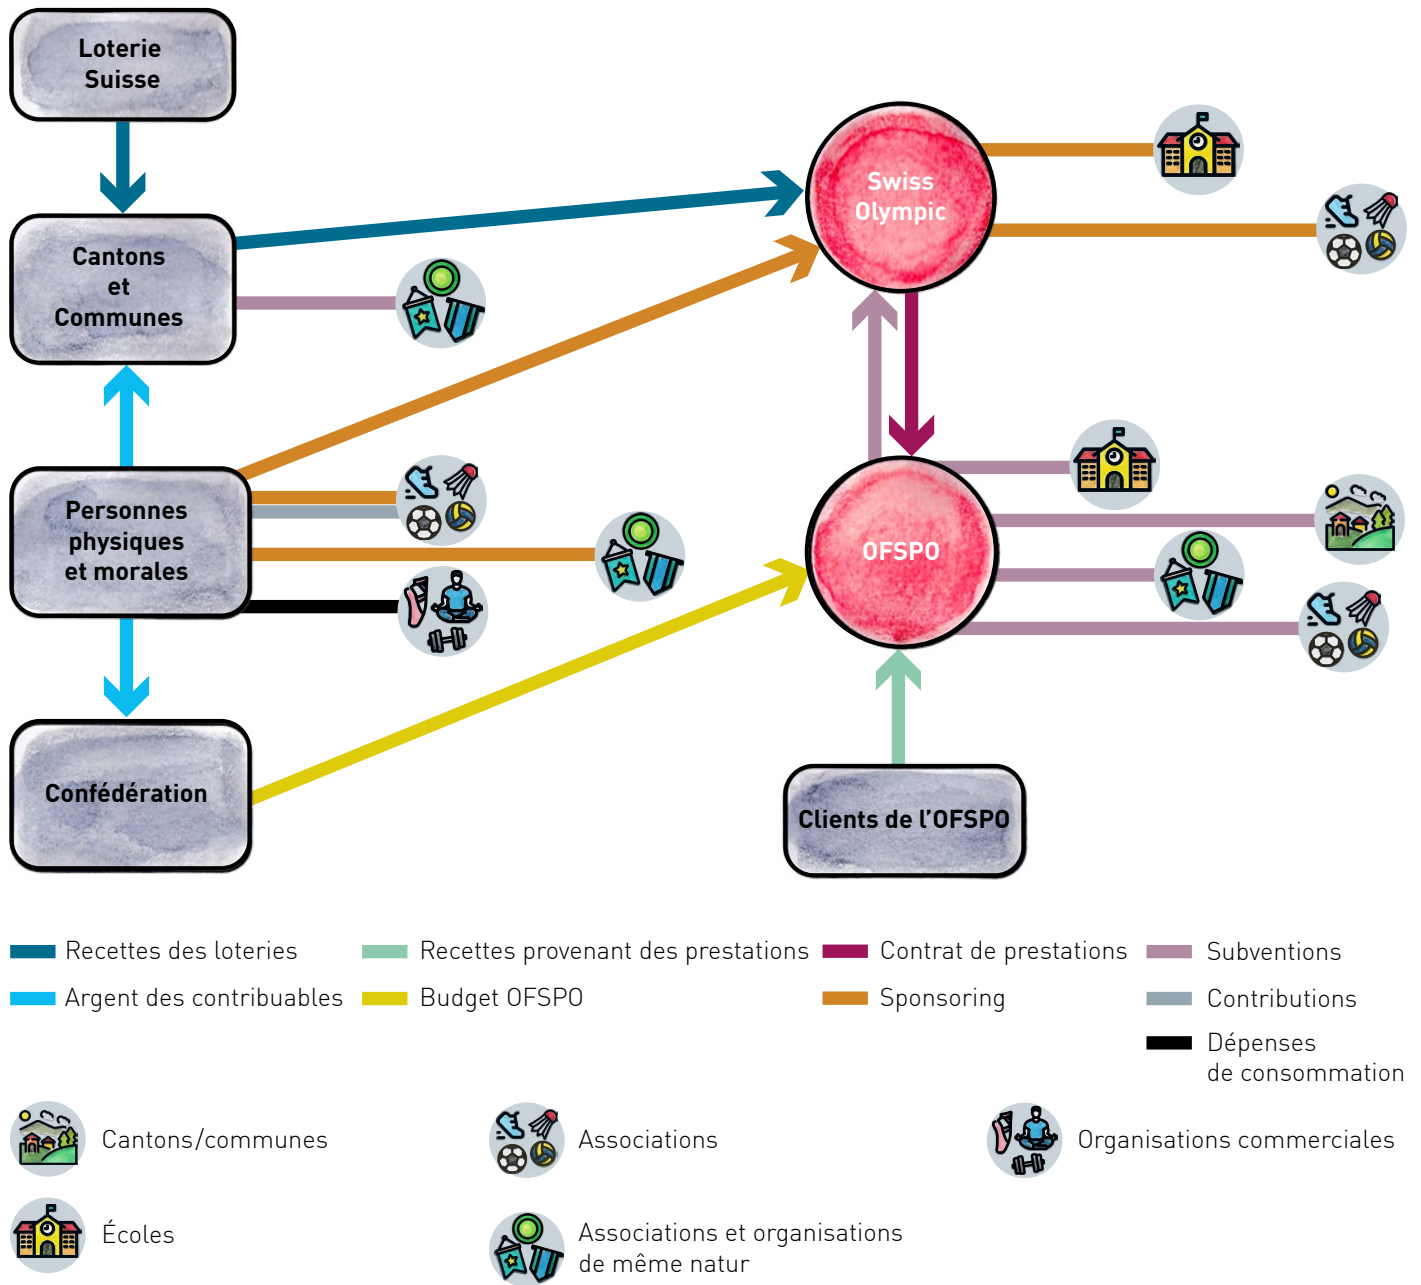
Loterie Suisse

Cantons et Communes

Personnes physiques et morales

Confédération

Swiss Olympic

OFSPO

Clients de l'OFSPO

Recettes des loteries
Argent des contribuables
Recettes provenant des prestations
Budget OFSPO
Contrat de prestations
Sponsoring
Subventions
Contributions
Dépenses de consommation

Cantons/communes
Associations
Organisations commerciales
Écoles
Associations et organisations de même natur